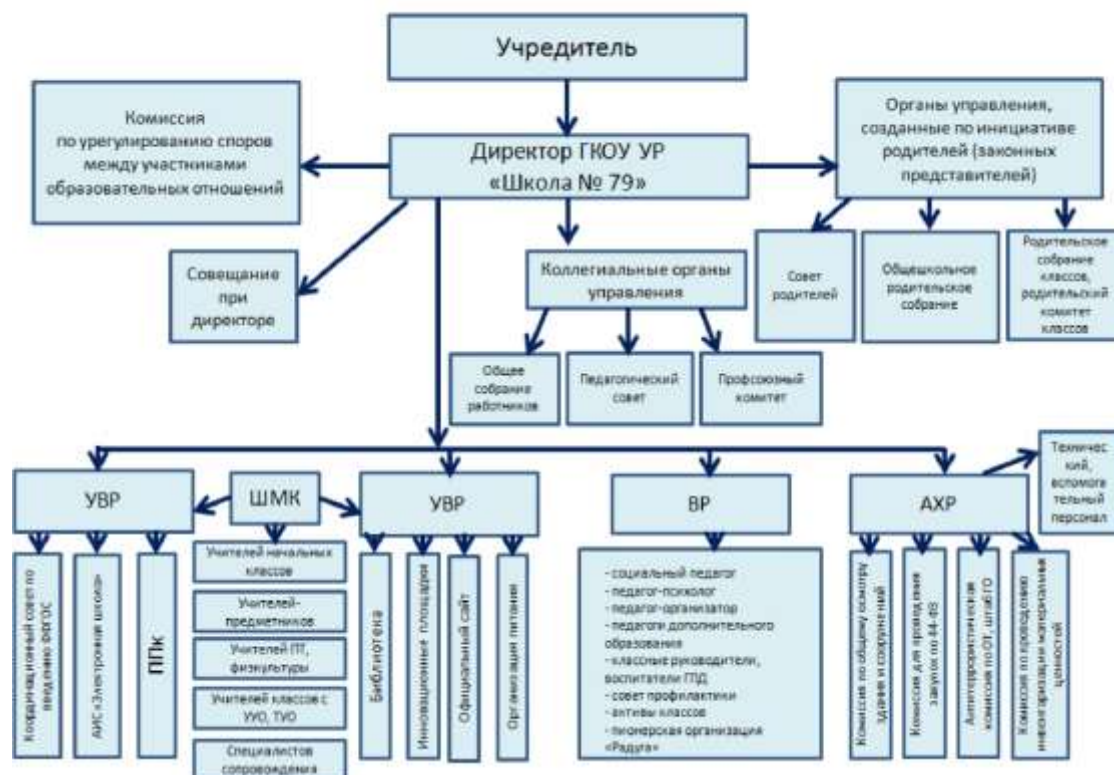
Учредитель

Комиссия по урегулированию споров между участниками образовательных отношений

Директор ГКОУ УР «Школа № 79»

Органы управления, созданные по инициативе родителей (законных представителей)

Совещание при директоре

Коллегиальные органы управления

Совет родителей

Общешкольное родительское собрание

Родительское собрание классов, родительский комитет классов

Общее собрание работников

Педагогический совет

Профсоюзный комитет

УВР

ШМК

УВР

ВР

АХР

Технический, вспомогательный персонал

Координационный совет по введению ФГОС

АИС «Электронная школа»

ППк

Учителей начальных классов

Учителей-предметников

Учителей ПТ, физкультуры

Учителей классов с УУО, ТУО

Специалистов сопровождения

Библиотека

Инновационные площадки

Официальный сайт

Организация питания

- социальный педагог
- педагог-психолог
- педагог-организатор
- педагоги дополнительного образования
- классные руководители, воспитатели ГПД
- совет профилактики
- активы классов
- пионерская организация «Радуга»

Комиссия по общему осмотру здания и сооружений

Комиссия для проведения закупок по 44-ФЗ

Антитеррористическая комиссия по ОТ, ЧС и ГО

Комиссия по проведению инвентаризации материальных ценностей